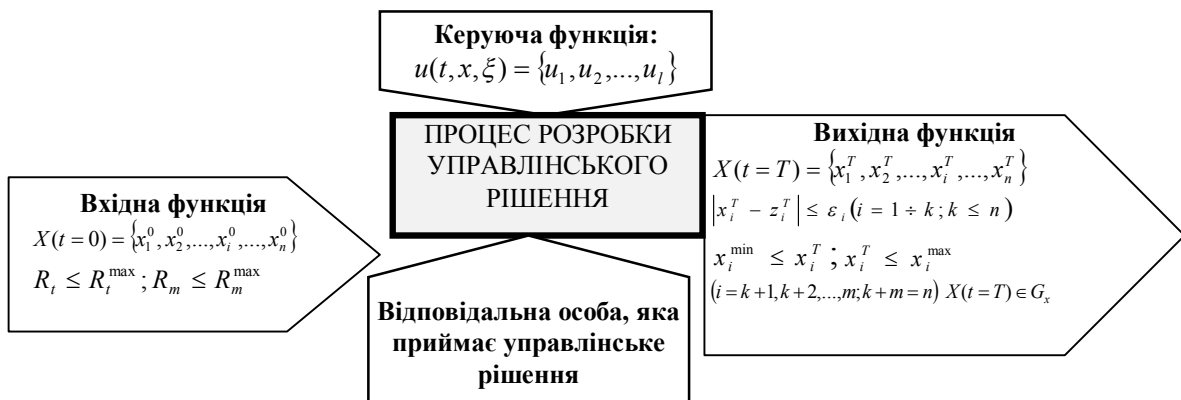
**Керуюча функція:**
$u(t, x, \xi) = \{u_1, u_2, ..., u_l\}$

**Вхідна функція**
$X(t=0) = \{x_1^0, x_2^0, ..., x_i^0, ..., x_n^0\}$
$R_t \le R_t^{\max}; R_m \le R_m^{\max}$

ПРОЦЕС РОЗРОБКИ УПРАВЛІНСЬКОГО РІШЕННЯ

**Вихідна функція**
$X(t=T) = \{x_1^T, x_2^T, ..., x_i^T, ..., x_n^T\}$
$\left| x_i^T - z_i^T \right| \le \varepsilon_i \ (i = 1 \div k; k \le n)$
$x_i^{\min} \le x_i^T; x_i^T \le x_i^{\max}$
$(i = k+1, k+2, ..., m; k+m=n) \ X(t=T) \in G_x$

**Відповідальна особа, яка приймає управлінське рішення**